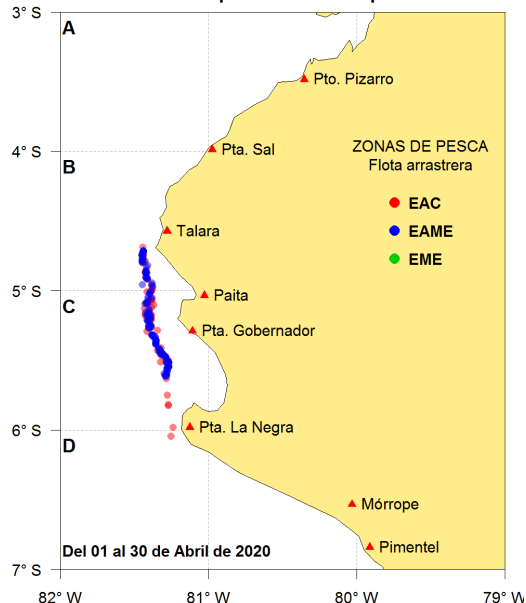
3° S
4° S
5° S
6° S
7° S
A
B
C
D
Pto. Pizarro
Pta. Sal
Talara
Paita
Pta. Gobernador
Pta. La Negra
Mórrope
Pimentel
ZONAS DE PESCA
Flota arrastrera
EAC
EAME
EME
Del 01 al 30 de Abril de 2020
82° W
81° W
80° W
79° W